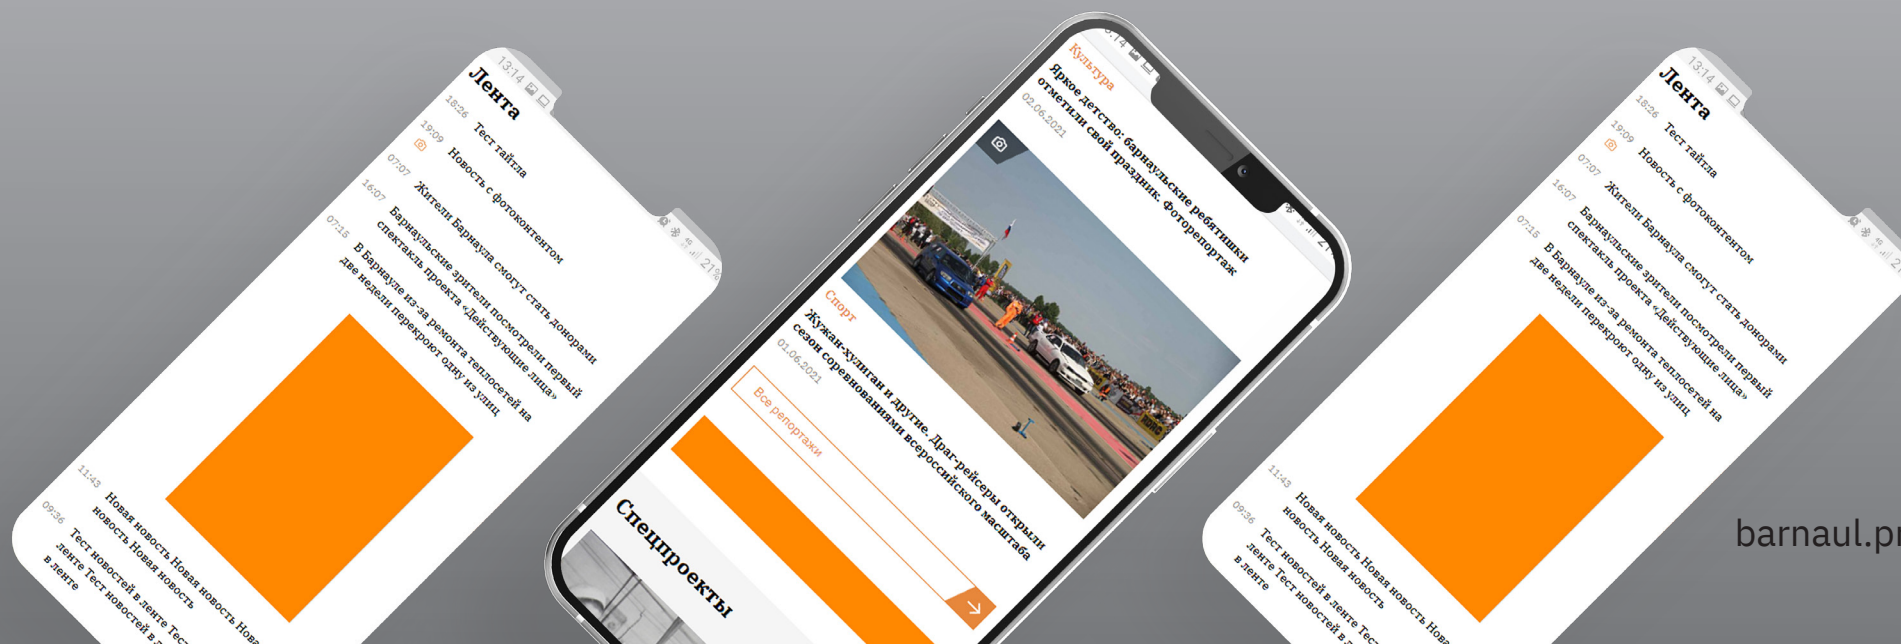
13:14
Лента
18:26 Тест тайтла
19:09 Новость с фотоконтентом
07:07 Жители Барнаула смогут стать донорами
16:07 Барнаульские зрители посмотрели первый спектакль проекта «Действующие лица»
07:15 В Барнауле из-за ремонта теплосетей на две недели перекроют одну из улиц
11:43 Новая новость Новая новость Нов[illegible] новость Новая новость
09:36 Тест новостей в ленте Тес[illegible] ленте Тест новостей в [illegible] в ленте
21%

13:14
Культура
Яркое детство: барнаульские ребятишки отметили свой праздник. Фоторепортаж
02.06.2021
Спорт
Жужан-хуиган и другие. Драг-рейсеры открыли сезон соревнованиями всероссийского масштаба
01.06.2021
Все репортажи
Спецпроекты

13:14
Лента
18:26 Тест тайтла
19:09 Новость с фотоконтентом
07:07 Жители Барнаула смогут стать донорами
16:07 Барнаульские зрители посмотрели первый спектакль проекта «Действующие лица»
07:15 В Барнауле из-за ремонта теплосетей на две недели перекроют одну из улиц
11:43 Новая новость Новая новость Нов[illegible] новость Новая новость
09:36 Тест новостей в ленте Тес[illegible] ленте Тест новостей в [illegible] в ленте

barnaul.pr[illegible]